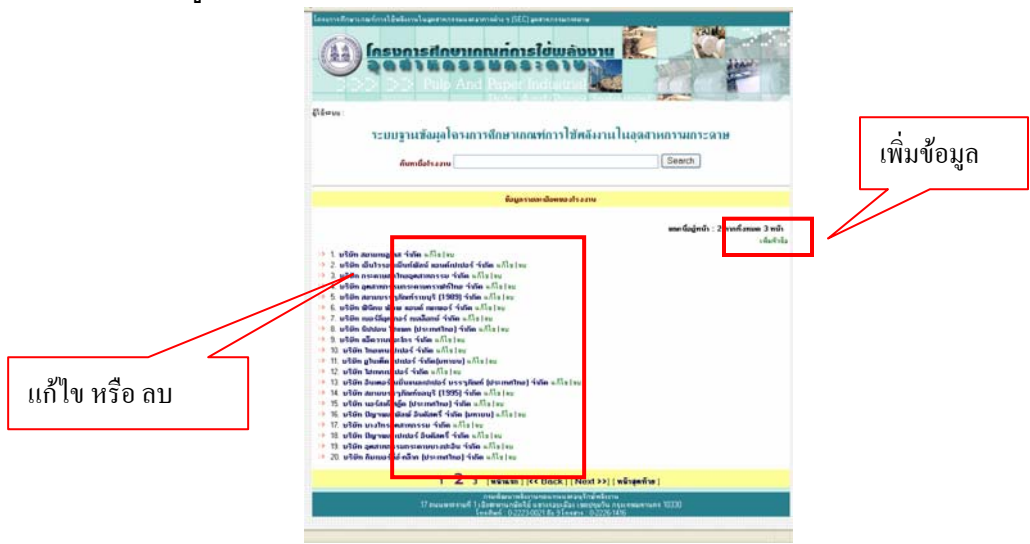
โครงการศึกษาเกณฑ์การใช้พลังงาน อุตสาหกรรมกระดาษ

Pulp And Paper Industrial

ระบบฐานข้อมูลโครงการศึกษาเกณฑ์การใช้พลังงานในอุตสาหกรรมกระดาษ

ค้นหาชื่อโรงงาน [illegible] Search

ข้อมูลรายละเอียดของโรงงาน

เพิ่มข้อมูล

แก้ไข หรือ ลบ

1. บริษัท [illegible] จำกัด แก้ไข|ลบ
2. บริษัท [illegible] จำกัด แก้ไข|ลบ
3. บริษัท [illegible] จำกัด แก้ไข|ลบ
4. บริษัท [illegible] จำกัด แก้ไข|ลบ
5. บริษัท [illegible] (1989) จำกัด แก้ไข|ลบ
6. บริษัท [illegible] จำกัด แก้ไข|ลบ
7. บริษัท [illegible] จำกัด แก้ไข|ลบ
8. บริษัท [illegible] (ประเทศไทย) จำกัด แก้ไข|ลบ
9. บริษัท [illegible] จำกัด แก้ไข|ลบ
10. บริษัท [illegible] จำกัด แก้ไข|ลบ
11. บริษัท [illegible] จำกัด(มหาชน) แก้ไข|ลบ
12. บริษัท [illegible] จำกัด แก้ไข|ลบ
13. บริษัท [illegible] (ประเทศไทย) จำกัด แก้ไข|ลบ
14. บริษัท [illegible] (1995) จำกัด แก้ไข|ลบ
15. บริษัท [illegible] (ประเทศไทย) จำกัด แก้ไข|ลบ
16. บริษัท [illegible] จำกัด (มหาชน) แก้ไข|ลบ
17. บริษัท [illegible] จำกัด แก้ไข|ลบ
18. บริษัท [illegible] จำกัด แก้ไข|ลบ
19. บริษัท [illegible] จำกัด แก้ไข|ลบ
20. บริษัท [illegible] (ประเทศไทย) จำกัด แก้ไข|ลบ

1 2 3 | หน้าแรก | << Back | Next >> | หน้าสุดท้าย |

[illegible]